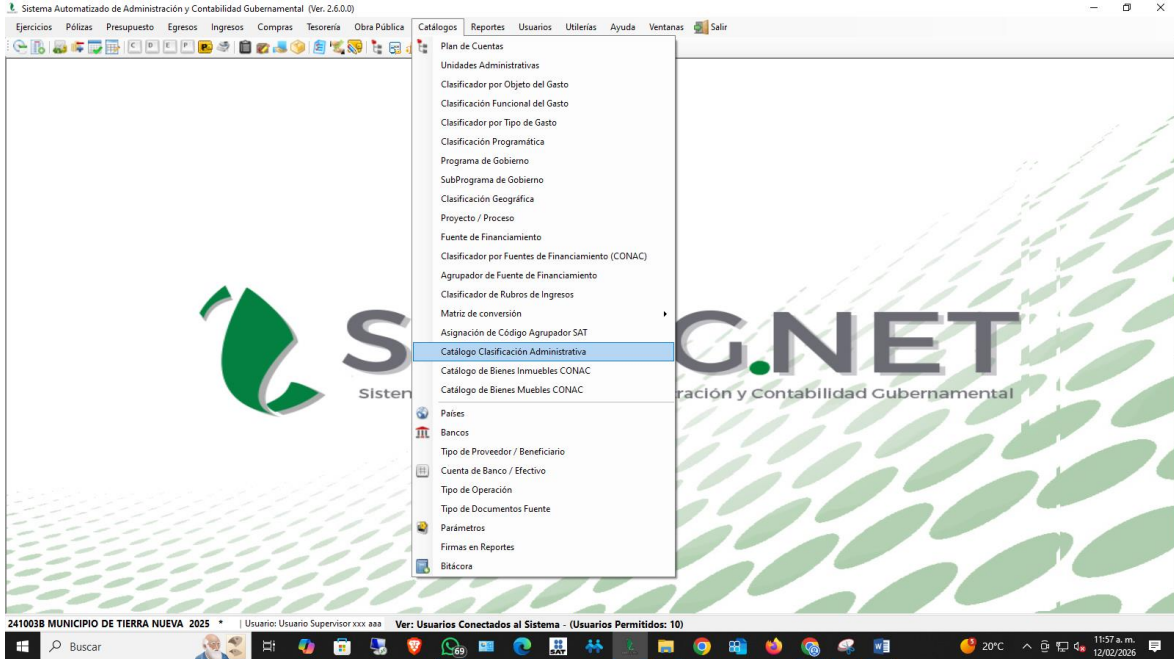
Sistema Automatizado de Administración y Contabilidad Gubernamental (Ver. 2.6.0.0)

Ejercicios Pólizas Presupuesto Egresos Ingresos Compras Tesorería Obra Pública Catálogos Reportes Usuarios Utilerías Ayuda Ventanas Salir

C D E P

Plan de Cuentas
Unidades Administrativas
Clasificador por Objeto del Gasto
Clasificación Funcional del Gasto
Clasificador por Tipo de Gasto
Clasificación Programática
Programa de Gobierno
SubPrograma de Gobierno
Clasificación Geográfica
Proyecto / Proceso
Fuente de Financiamiento
Clasificador por Fuentes de Financiamiento (CONAC)
Agrupador de Fuente de Financiamiento
Clasificador de Rubros de Ingresos
Matriz de conversión
Asignación de Código Agrupador SAT
Catálogo Clasificación Administrativa
Catálogo de Bienes Inmuebles CONAC
Catálogo de Bienes Muebles CONAC
Países
Bancos
Tipo de Proveedor / Beneficiario
Cuenta de Banco / Efectivo
Tipo de Operación
Tipo de Documentos Fuente
Parámetros
Firmas en Reportes
Bitácora

S G.NET
Sisten ración y Contabilidad Gubernamental

241003B MUNICIPIO DE TIERRA NUEVA 2025 * | Usuario: Usuario Supervisor xxx aaa Ver: Usuarios Conectados al Sistema - (Usuarios Permitidos: 10)

Buscar 69 SAT 5 20°C 11:57 a. m. 12/02/2026